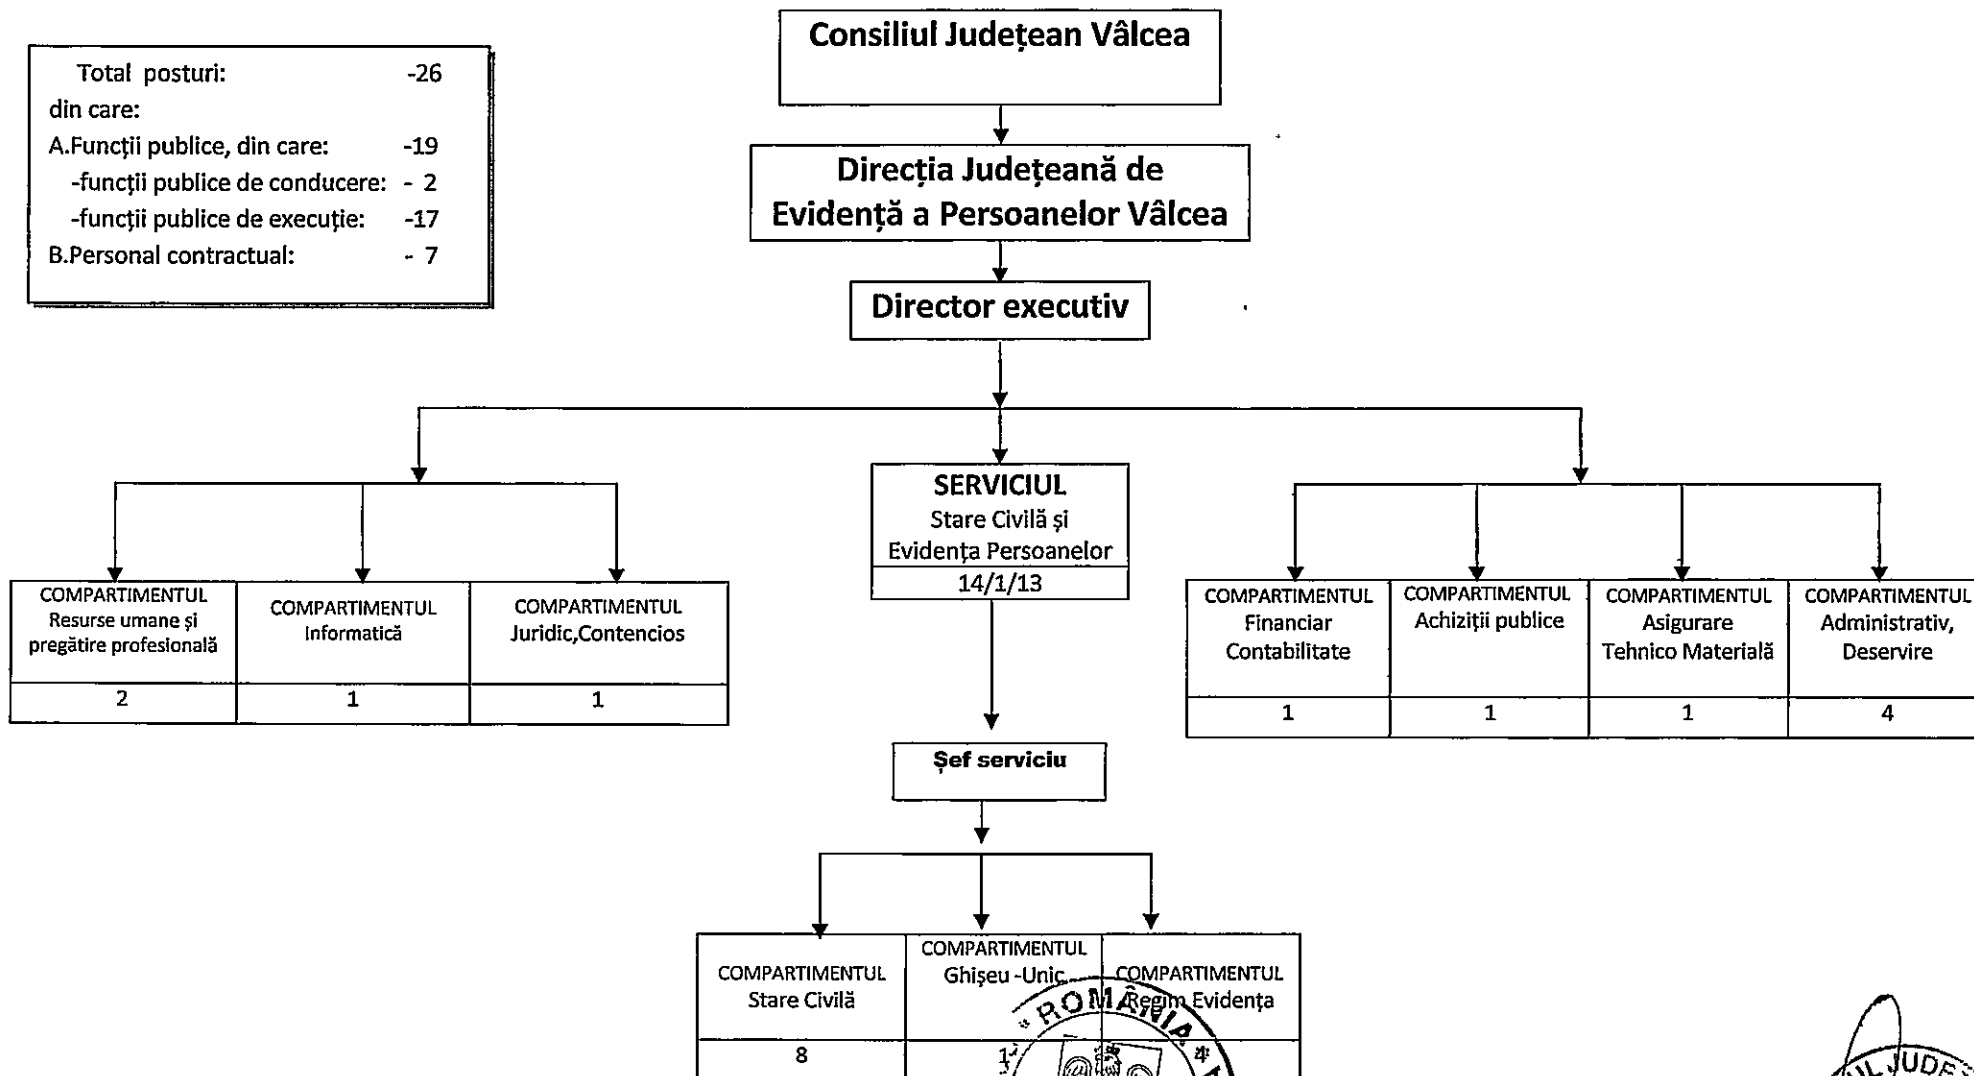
Total posturi: -26
din care:
A.Funcții publice, din care: -19
-funcții publice de conducere: - 2
-funcții publice de execuție: -17
B.Personal contractual: - 7

Consiliul Județean Vâlcea

Direcția Județeană de Evidență a Persoanelor Vâlcea

Director executiv

| COMPARTIMENTUL Resurse umane și pregătire profesională | COMPARTIMENTUL Informatică | COMPARTIMENTUL Juridic,Contencios |
|---|---|---|
| 2 | 1 | 1 |

SERVICIUL
Stare Civilă și Evidența Persoanelor
14/1/13

| COMPARTIMENTUL Financiar Contabilitate | COMPARTIMENTUL Achiziții publice | COMPARTIMENTUL Asigurare Tehnico Materială | COMPARTIMENTUL Administrativ, Deservire |
|---|---|---|---|
| 1 | 1 | 1 | 4 |

Șef serviciu

| COMPARTIMENTUL Stare Civilă | COMPARTIMENTUL Ghișeu -Unic | COMPARTIMENTUL Regim Evidența |
|---|---|---|
| 8 | 1 | 4 |

ROMÂNIA
JUDE